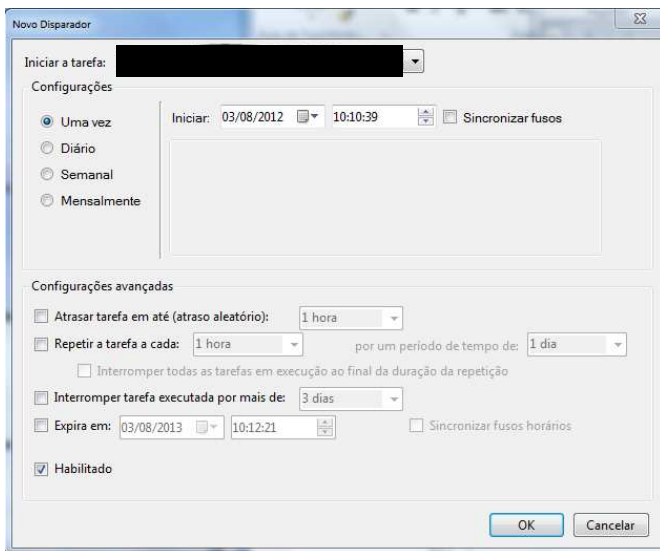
Novo Disparador

Iniciar a tarefa: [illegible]

Configurações

Uma vez
Diário
Semanal
Mensalmente

Iniciar: 03/08/2012 10:10:39 Sincronizar fusos

Configurações avançadas

Atrasar tarefa em até (atraso aleatório): 1 hora

Repetir a tarefa a cada: 1 hora por um período de tempo de: 1 dia

Interromper todas as tarefas em execução ao final da duração da repetição

Interromper tarefa executada por mais de: 3 dias

Expira em: 03/08/2013 10:12:21 Sincronizar fusos horários

Habilitado

OK Cancelar